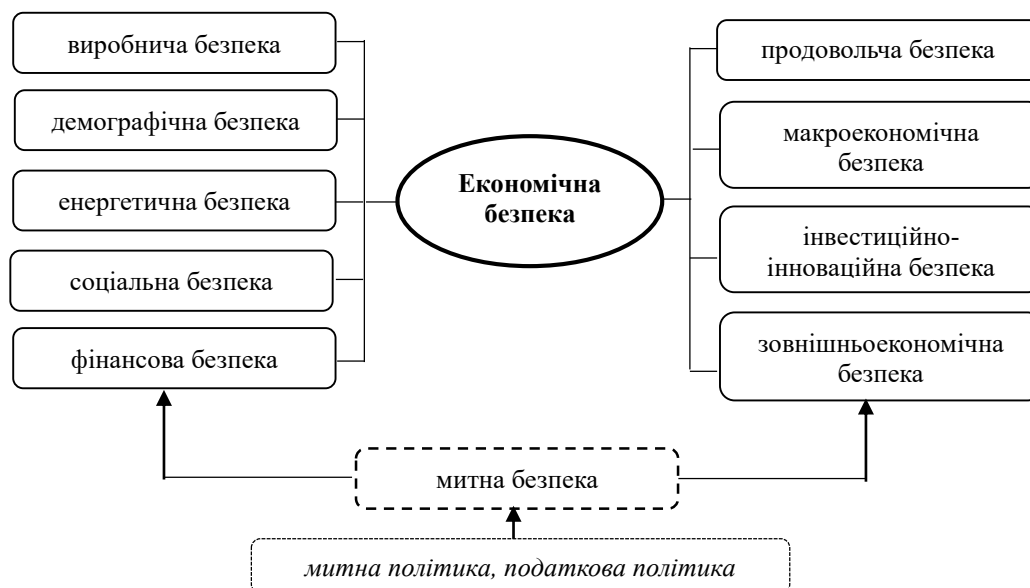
виробнича безпека

демографічна безпека

енергетична безпека

соціальна безпека

фінансова безпека

Економічна безпека

продовольча безпека

макроекономічна безпека

інвестиційно-інноваційна безпека

зовнішньоекономічна безпека

митна безпека

*митна політика, податкова політика*